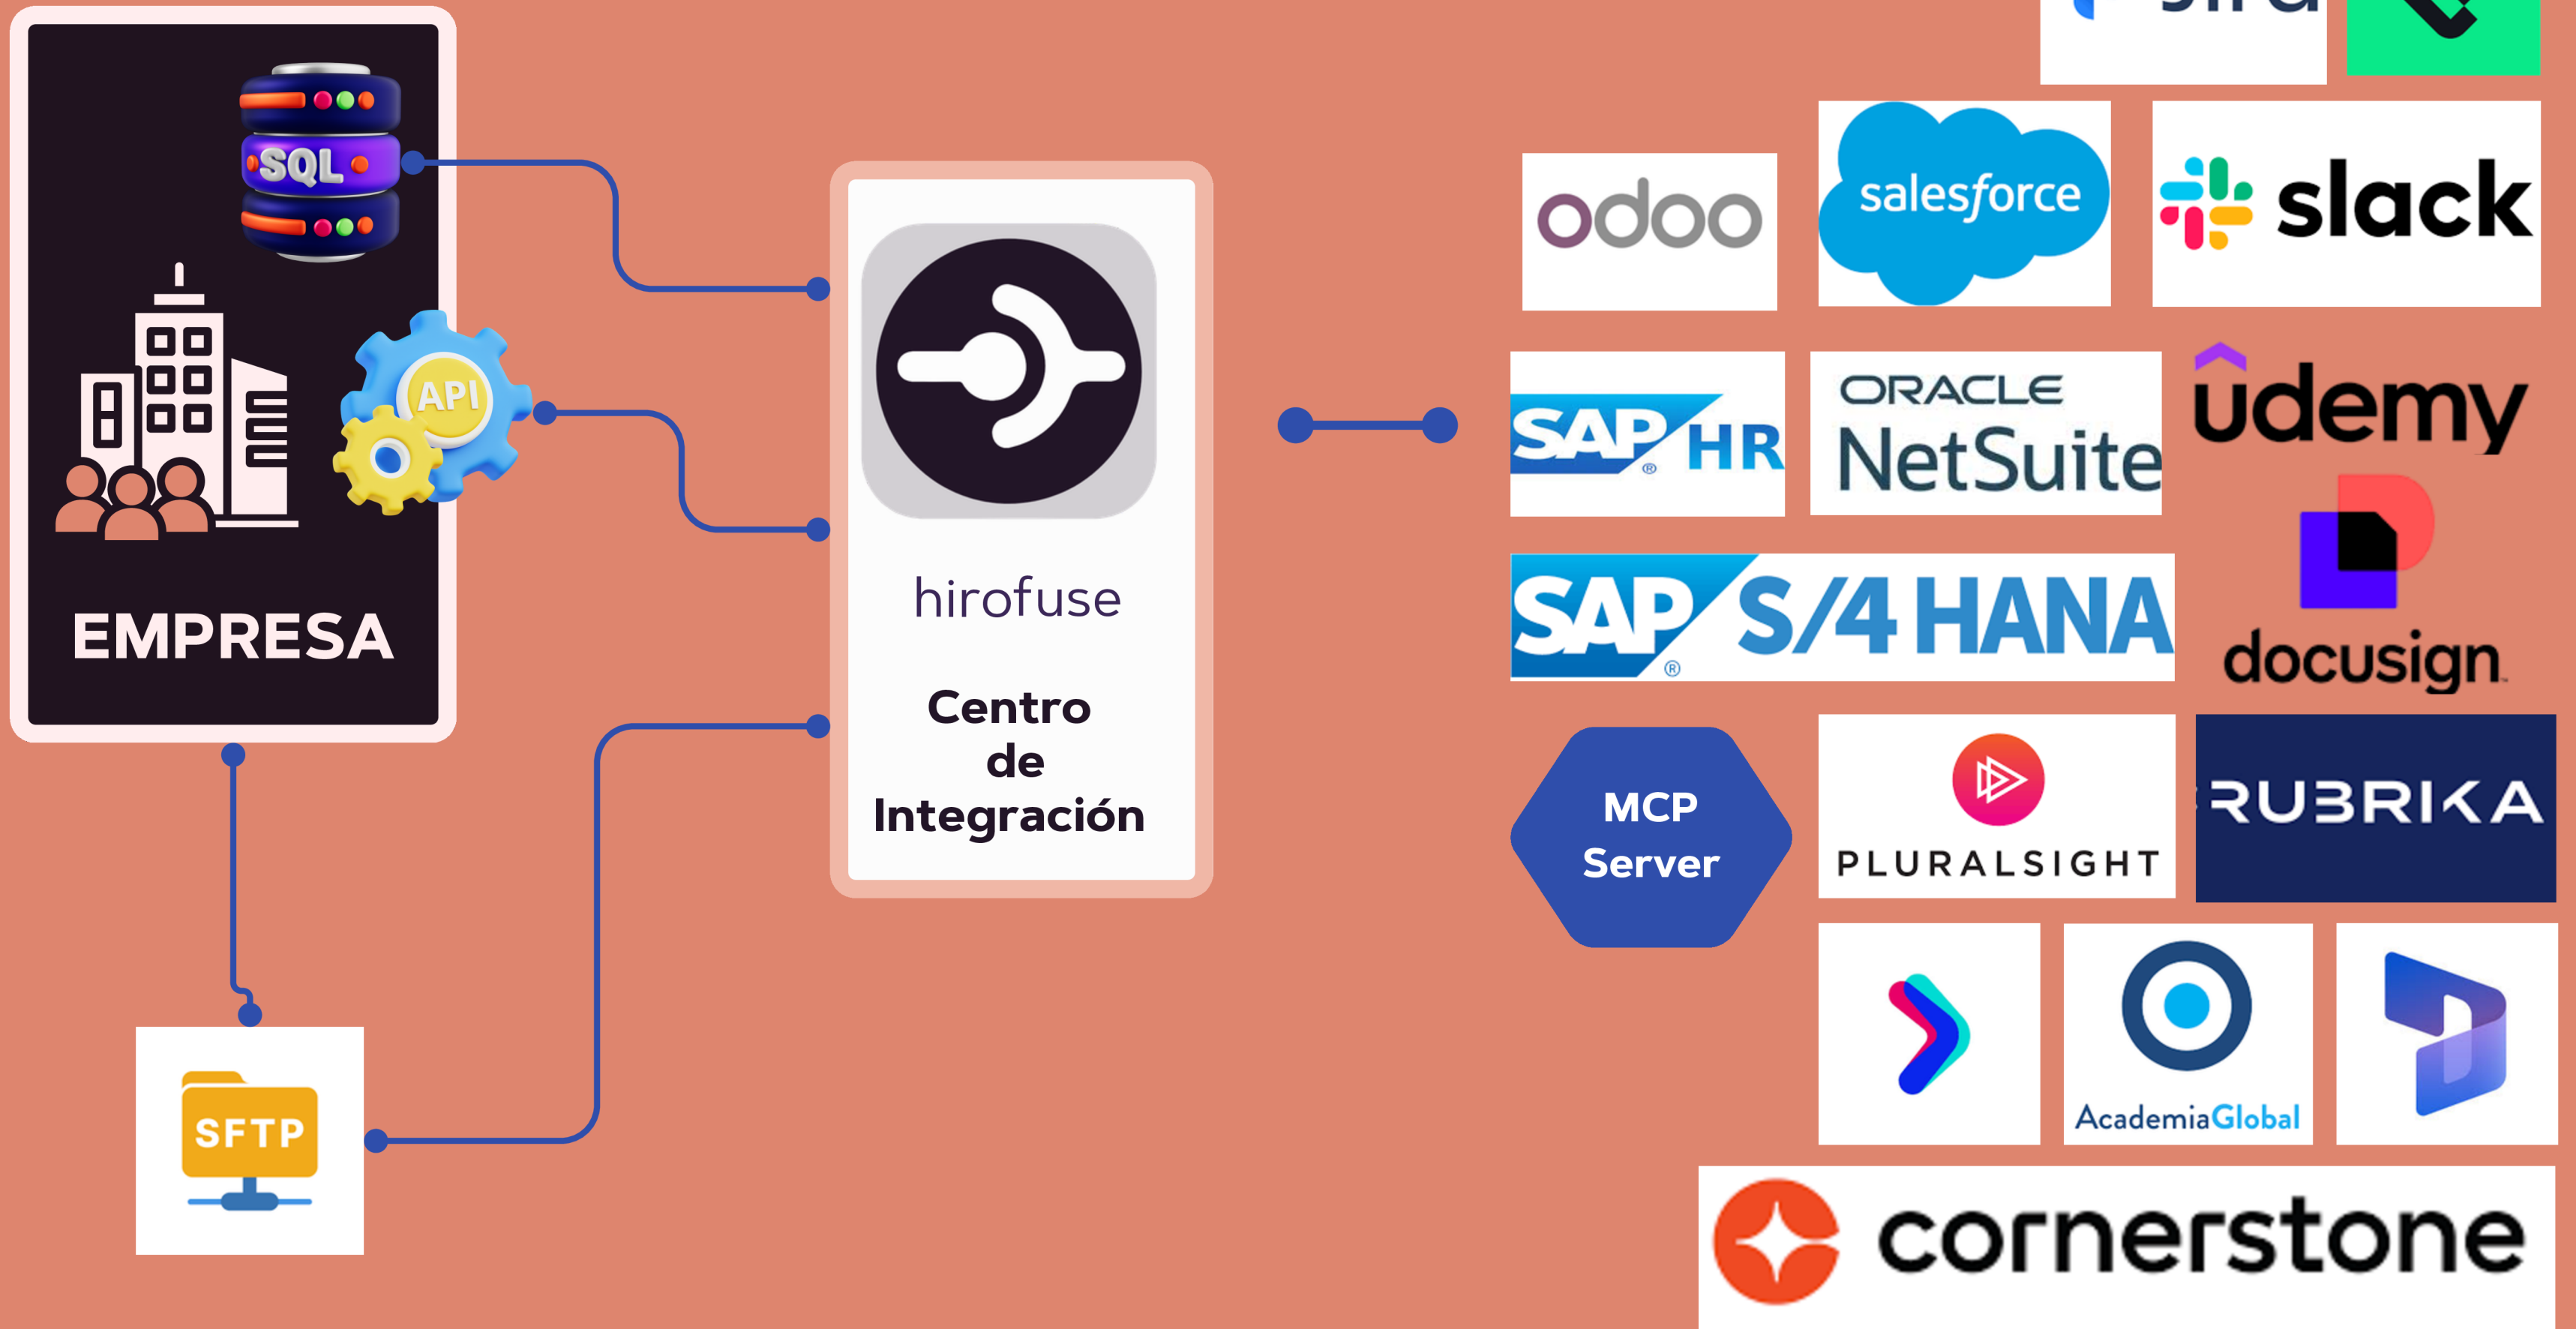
SQL

API

EMPRESA

SFTP

hirofuse

Centro de Integración

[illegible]

odoo

salesforce

slack

SAP HR

ORACLE NetSuite

udemy

SAP S/4 HANA

docusign

MCP Server

PLURALSIGHT

RUBRIKA

AcademiaGlobal

cornerstone